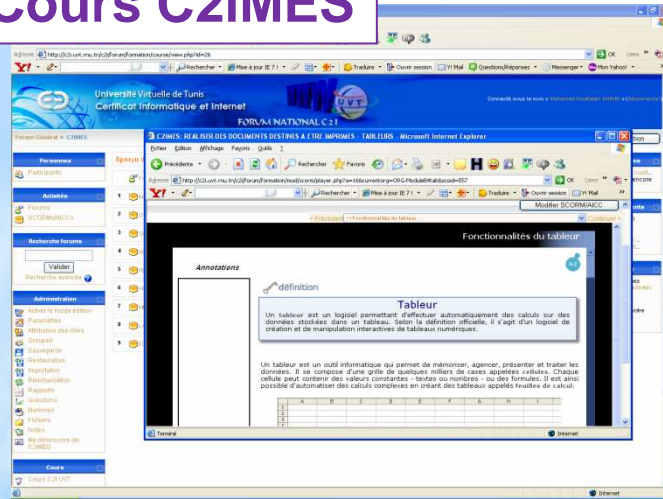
Cours C2IMES

Adresse http://c2i.uvt.rnu.tn/c2i/Forum/formation/course/view.php?id=26

Rechercher · Mise à jour IE 7 ! · Traduire · Ouvrir session · Y! Mail · Questions/Réponses · Messenger · Mon Yahoo!

Université Virtuelle de Tunis
Certificat Informatique et Internet
FORUM NATIONAL C2I

Forum Général ► C2IMES

Personnes
Participants

Activités
Forums
SCORM/AICCs

Recherche forums
Valider
Recherche avancée

Administration
Activer le mode édition
Paramètres
Attribution des rôles
Groupes
Sauvegarde
Restauration
Importation
Réinitialisation
Rapports
Questions
Barèmes
Fichiers
Notes
Me désinscrire de C2IMES

Cours
Cours C2i UVT

C2IMES: REALISER DES DOCUMENTS DESTINES A ETRE IMPRIMES - TABLEURS - Microsoft Internet Explorer

Fichier Edition Affichage Favoris Outils ?

Précédente · Rechercher · Favoris

Adresse http://c2i.uvt.rnu.tn/c2i/Forum/formation/mod/scorm/player.php?a=16&currentorg=ORG-Module8&scoid=857

Modifier SCORM/AICC

< Précédent | --Fonctionnalités du tableur | Continuer >

Fonctionnalités du tableur

Annotations

définition

Tableur

Un tableur est un logiciel permettant d'effectuer automatiquement des calculs sur des données stockées dans un tableau. Selon la définition officielle, il s'agit d'un logiciel de création et de manipulation interactives de tableaux numériques.

Un tableur est un outil informatique qui permet de mémoriser, agencer, présenter et traiter les données. Il se compose d'une grille de quelques milliers de cases appelées cellules. Chaque cellule peut contenir des valeurs constantes - textes ou nombres - ou des formules. Il est ainsi possible d'automatiser des calculs complexes en créant des tableaux appelés feuilles de calcul.

Terminé
Internet